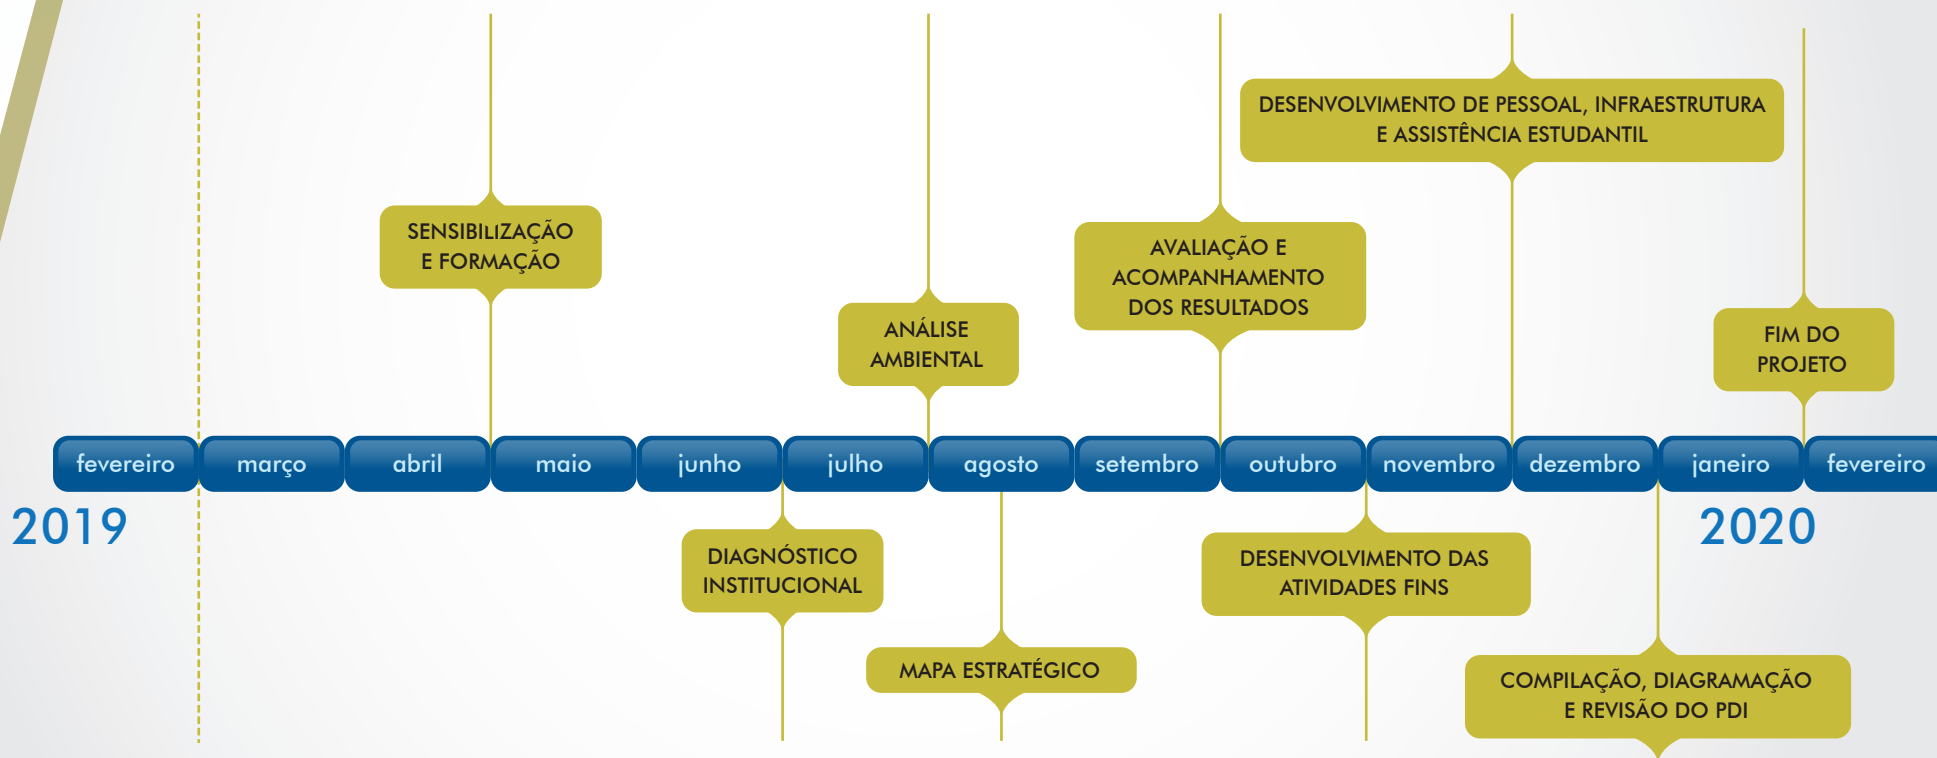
DESENVOLVIMENTO DE PESSOAL, INFRAESTRUTURA E ASSISTÊNCIA ESTUDANTIL

SENSIBILIZAÇÃO E FORMAÇÃO

AVALIAÇÃO E ACOMPANHAMENTO DOS RESULTADOS

ANÁLISE AMBIENTAL

FIM DO PROJETO

fevereiro março abril maio junho julho agosto setembro outubro novembro dezembro janeiro fevereiro

2019

2020

DIAGNÓSTICO INSTITUCIONAL

DESENVOLVIMENTO DAS ATIVIDADES FINS

MAPA ESTRATÉGICO

COMPILAÇÃO, DIAGRAMAÇÃO E REVISÃO DO PDI